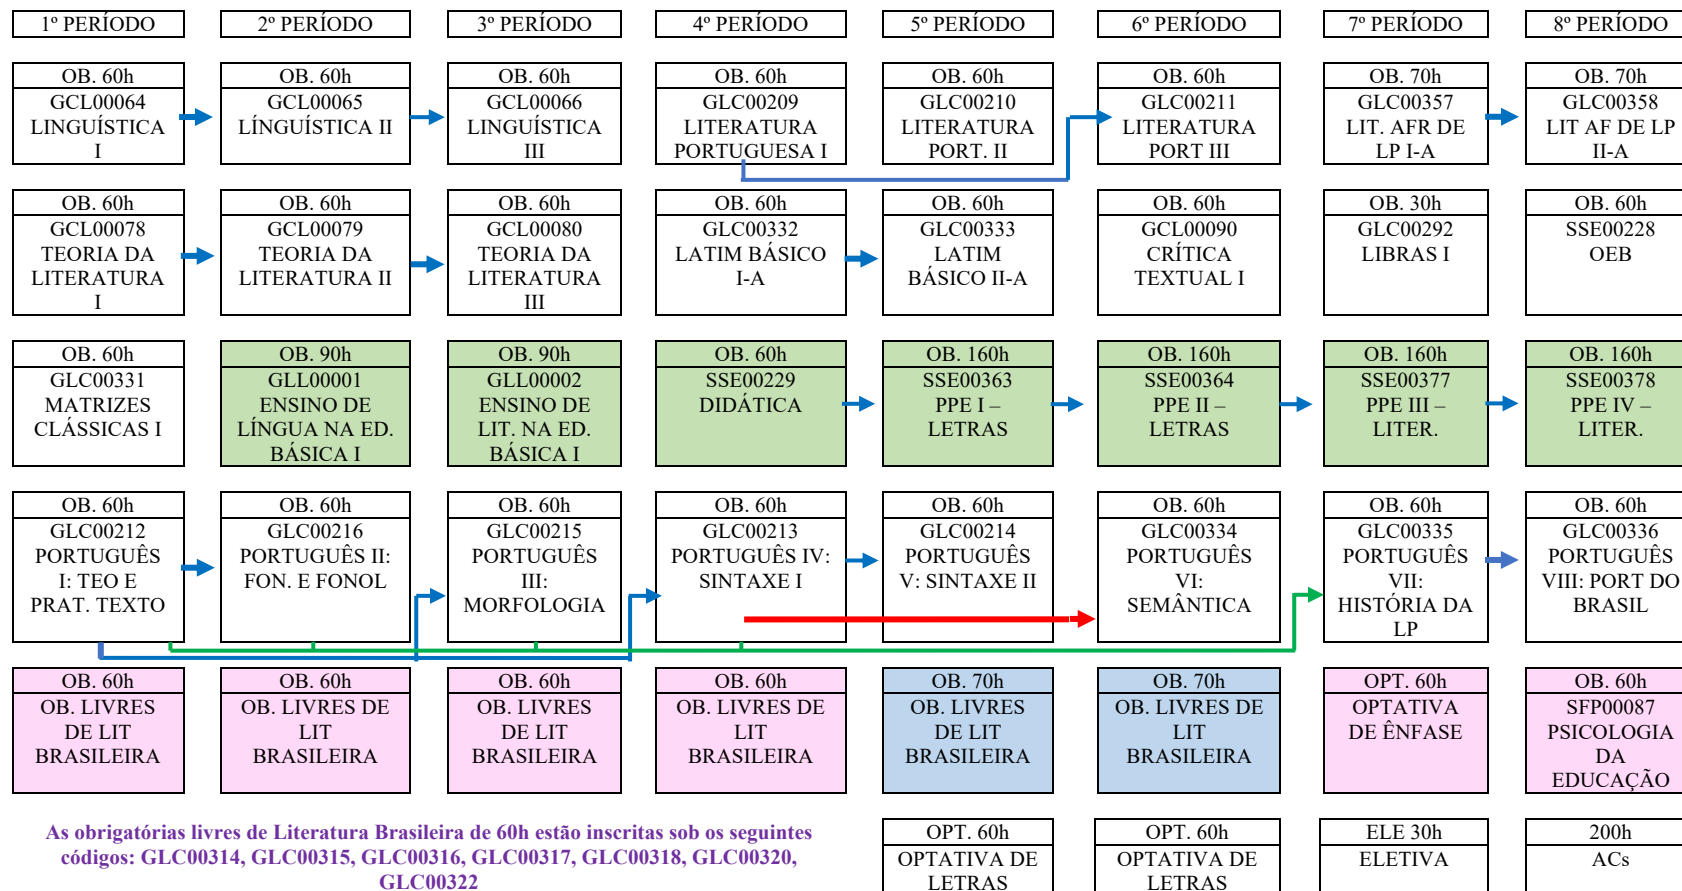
1º PERÍODO
2º PERÍODO
3º PERÍODO
4º PERÍODO
5º PERÍODO
6º PERÍODO
7º PERÍODO
8º PERÍODO

OB. 60h GCL00064 LINGUÍSTICA I
OB. 60h GCL00065 LÍNGUÍSTICA II
OB. 60h GCL00066 LINGUÍSTICA III
OB. 60h GLC00209 LITERATURA PORTUGUESA I
OB. 60h GLC00210 LITERATURA PORT. II
OB. 60h GLC00211 LITERATURA PORT III
OB. 70h GLC00357 LIT. AFR DE LP I-A
OB. 70h GLC00358 LIT AF DE LP II-A

OB. 60h GCL00078 TEORIA DA LITERATURA I
OB. 60h GCL00079 TEORIA DA LITERATURA II
OB. 60h GCL00080 TEORIA DA LITERATURA III
OB. 60h GLC00332 LATIM BÁSICO I-A
OB. 60h GLC00333 LATIM BÁSICO II-A
OB. 60h GCL00090 CRÍTICA TEXTUAL I
OB. 30h GLC00292 LIBRAS I
OB. 60h SSE00228 OEB

OB. 60h GLC00331 MATRIZES CLÁSSICAS I
OB. 90h GLL00001 ENSINO DE LÍNGUA NA ED. BÁSICA I
OB. 90h GLL00002 ENSINO DE LIT. NA ED. BÁSICA I
OB. 60h SSE00229 DIDÁTICA
OB. 160h SSE00363 PPE I – LETRAS
OB. 160h SSE00364 PPE II – LETRAS
OB. 160h SSE00377 PPE III – LITER.
OB. 160h SSE00378 PPE IV – LITER.

OB. 60h GLC00212 PORTUGUÊS I: TEO E PRAT. TEXTO
OB. 60h GLC00216 PORTUGUÊS II: FON. E FONOL
OB. 60h GLC00215 PORTUGUÊS III: MORFOLOGIA
OB. 60h GLC00213 PORTUGUÊS IV: SINTAXE I
OB. 60h GLC00214 PORTUGUÊS V: SINTAXE II
OB. 60h GLC00334 PORTUGUÊS VI: SEMÂNTICA
OB. 60h GLC00335 PORTUGUÊS VII: HISTÓRIA DA LP
OB. 60h GLC00336 PORTUGUÊS VIII: PORT DO BRASIL

OB. 60h OB. LIVRES DE LIT BRASILEIRA
OB. 60h OB. LIVRES DE LIT BRASILEIRA
OB. 60h OB. LIVRES DE LIT BRASILEIRA
OB. 60h OB. LIVRES DE LIT BRASILEIRA
OB. 70h OB. LIVRES DE LIT BRASILEIRA
OB. 70h OB. LIVRES DE LIT BRASILEIRA
OPT. 60h OPTATIVA DE ÊNFASE
OB. 60h SFP00087 PSICOLOGIA DA EDUCAÇÃO

As obrigatórias livres de Literatura Brasileira de 60h estão inscritas sob os seguintes códigos: GLC00314, GLC00315, GLC00316, GLC00317, GLC00318, GLC00320, GLC00322

OPT. 60h OPTATIVA DE LETRAS
OPT. 60h OPTATIVA DE LETRAS
ELE 30h ELETIVA
200h ACs